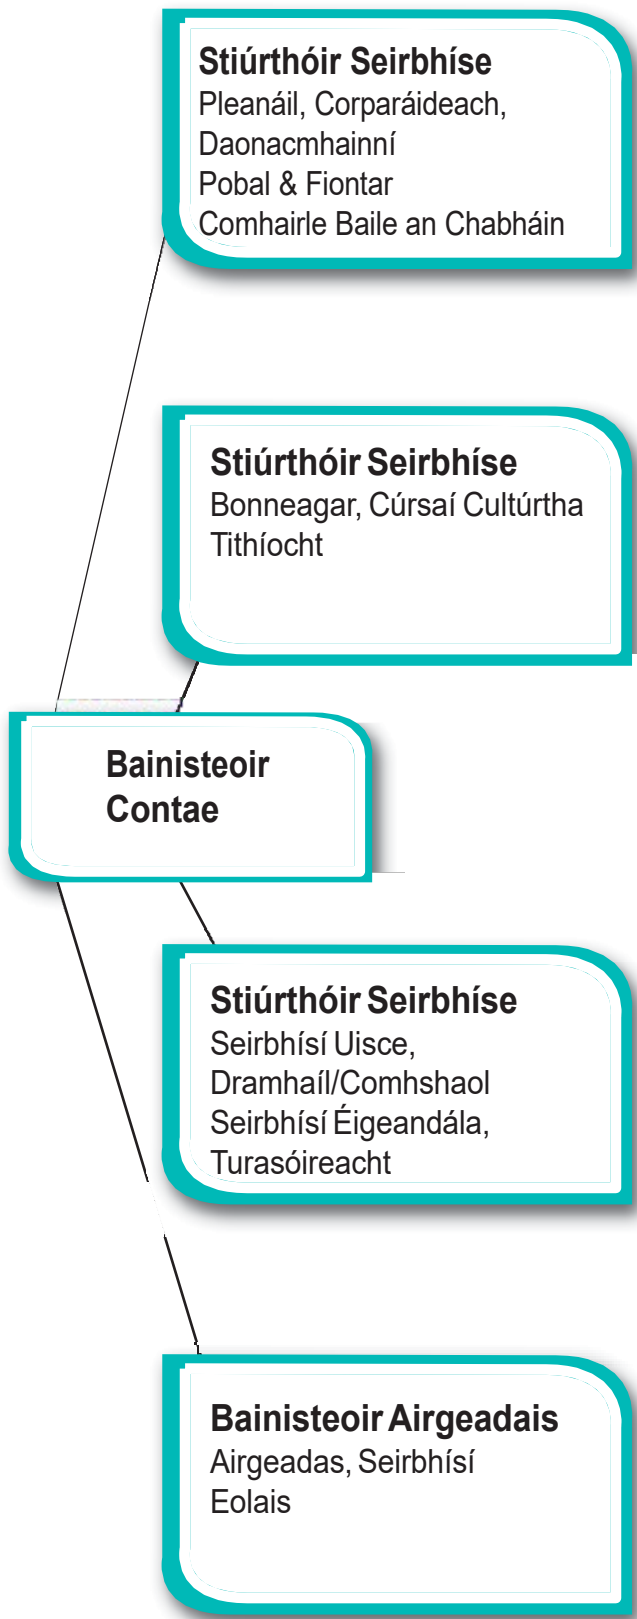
Stiúrthóir Seirbhíse
Pleanáil, Corparáideach, Daonacmhainní
Pobal & Fiontar
Comhairle Baile an Chabháin

Stiúrthóir Seirbhíse
Bonneagar, Cúrsaí Cultúrtha
Tithíocht

Bainisteoir Contae

Stiúrthóir Seirbhíse
Seirbhísí Uisce, Dramhaíl/Comhshaol
Seirbhísí Éigeandála, Turasóireacht

Bainisteoir Airgeadais
Airgeadas, Seirbhísí Eolais